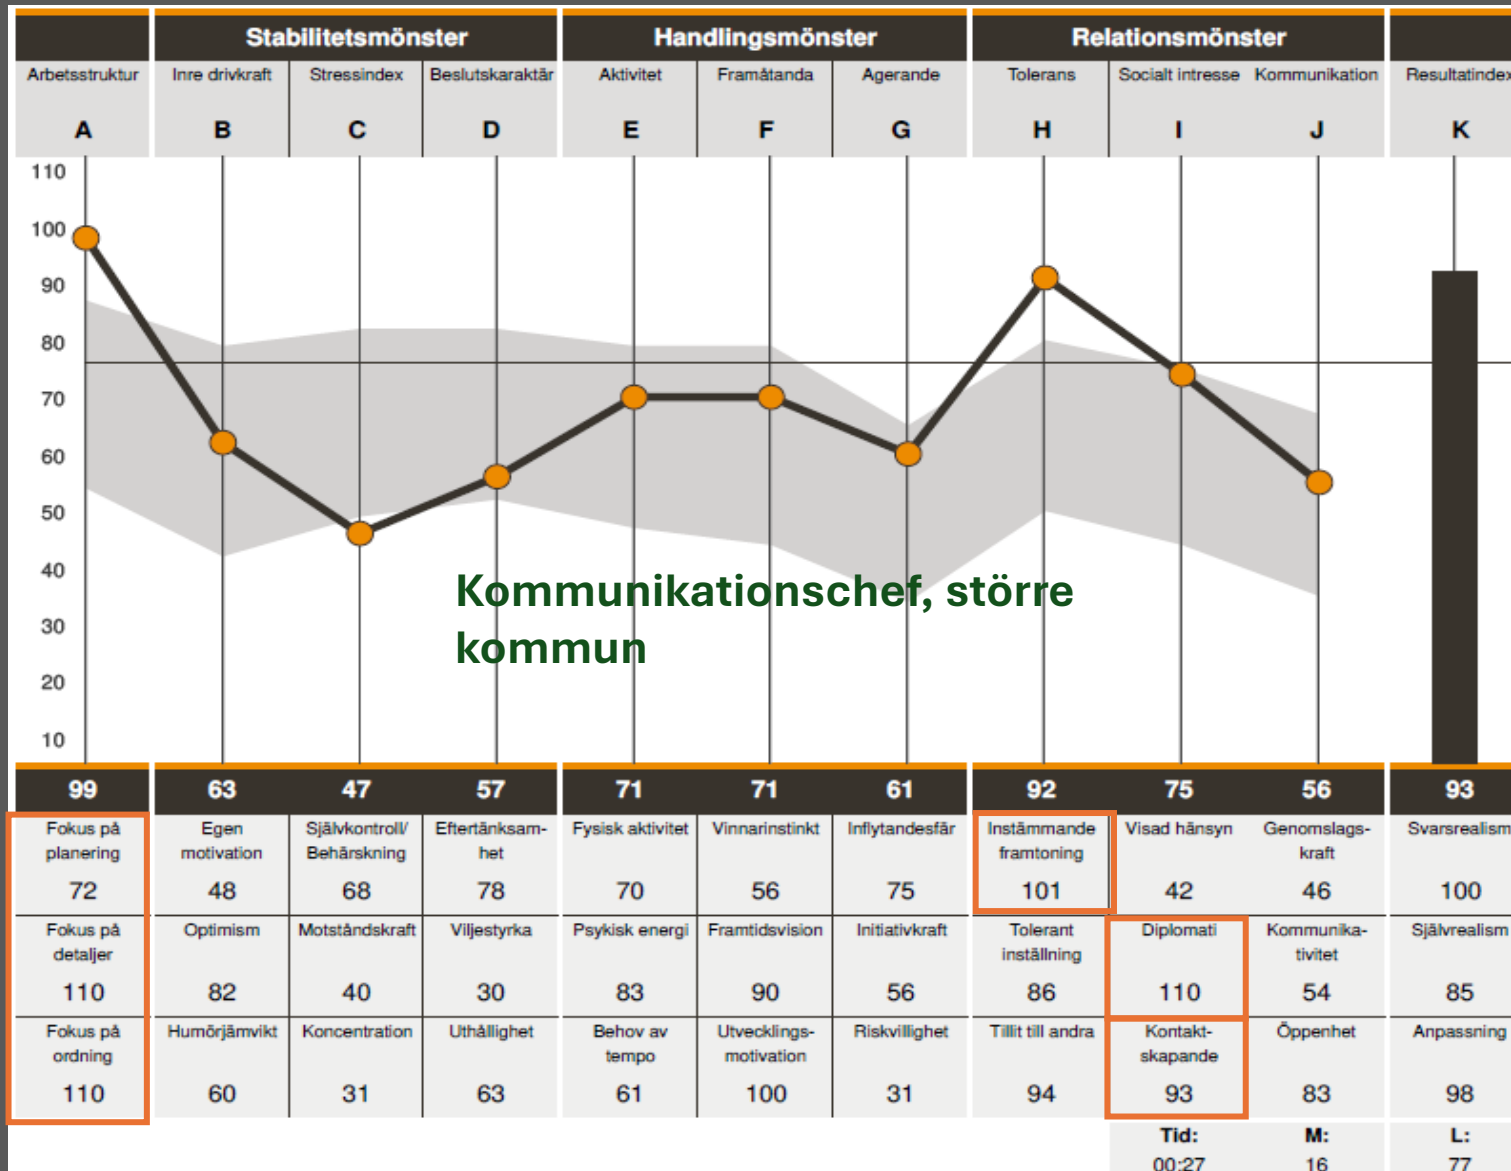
| | Stabilitetsmönster | | | Handlingsmönster | | | Relationsmönster | | | |
|---|---|---|---|---|---|---|---|---|---|---|
| Arbetsstruktur | Inre drivkraft | Stressindex | Beslutskaraktär | Aktivitet | Framåtanda | Agerande | Tolerans | Socialt intresse | Kommunikation | Resultatindex |
| A | B | C | D | E | F | G | H | I | J | K |

110
100
90
80
70
60
50
40
30
20
10

Kommunikationschef, större kommun

| 99 | 63 | 47 | 57 | 71 | 71 | 61 | 92 | 75 | 56 | 93 |
|---|---|---|---|---|---|---|---|---|---|---|
| Fokus på planering 72 | Egen motivation 48 | Självkontroll/ Behärskning 68 | Eftertänksamhet 78 | Fysisk aktivitet 70 | Vinnarinstinkt 56 | Inflytandesfär 75 | Instämmande framtoning 101 | Visad hänsyn 42 | Genomslagskraft 46 | Svarsrealism 100 |
| Fokus på detaljer 110 | Optimism 82 | Motståndskraft 40 | Viljestyrka 30 | Psykisk energi 83 | Framtidsvision 90 | Initiativkraft 56 | Tolerant inställning 86 | Diplomati 110 | Kommunikativitet 54 | Självrealism 85 |
| Fokus på ordning 110 | Humörjämvikt 60 | Koncentration 31 | Uthållighet 63 | Behov av tempo 61 | Utvecklingsmotivation 100 | Riskvillighet 31 | Tillit till andra 94 | Kontaktskapande 93 | Öppenhet 83 | Anpassning 98 |
| | | | | | | | | Tid: 00:27 | M: 16 | L: 77 |